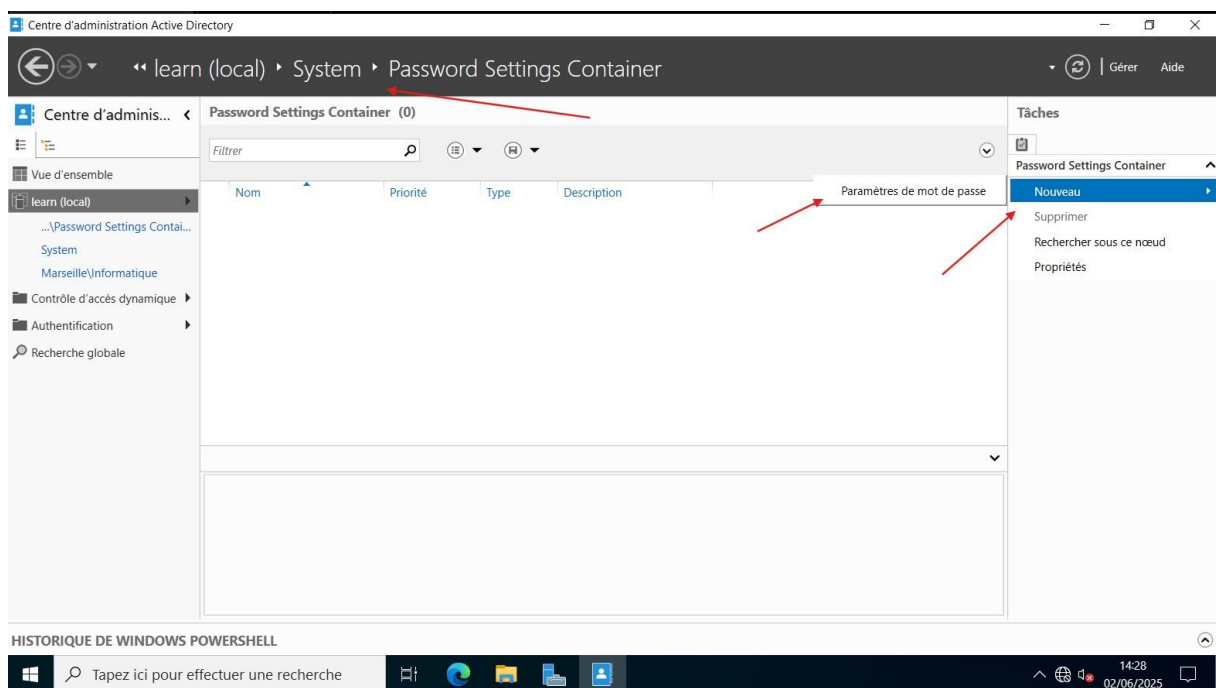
Centre d'administration Active Directory

« learn (local) ▸ System ▸ Password Settings Container

Gérer Aide

Centre d'adminis...

Vue d'ensemble
learn (local)
...\Password Settings Contai...
System
Marseille\Informatique
Contrôle d'accès dynamique
Authentification
Recherche globale

Password Settings Container (0)

Filtrer

| Nom | Priorité | Type | Description |
|---|---|---|---|

Paramètres de mot de passe

Tâches

Password Settings Container
Nouveau
Supprimer
Rechercher sous ce nœud
Propriétés

HISTORIQUE DE WINDOWS POWERSHELL

Tapez ici pour effectuer une recherche

14:28
02/06/2025